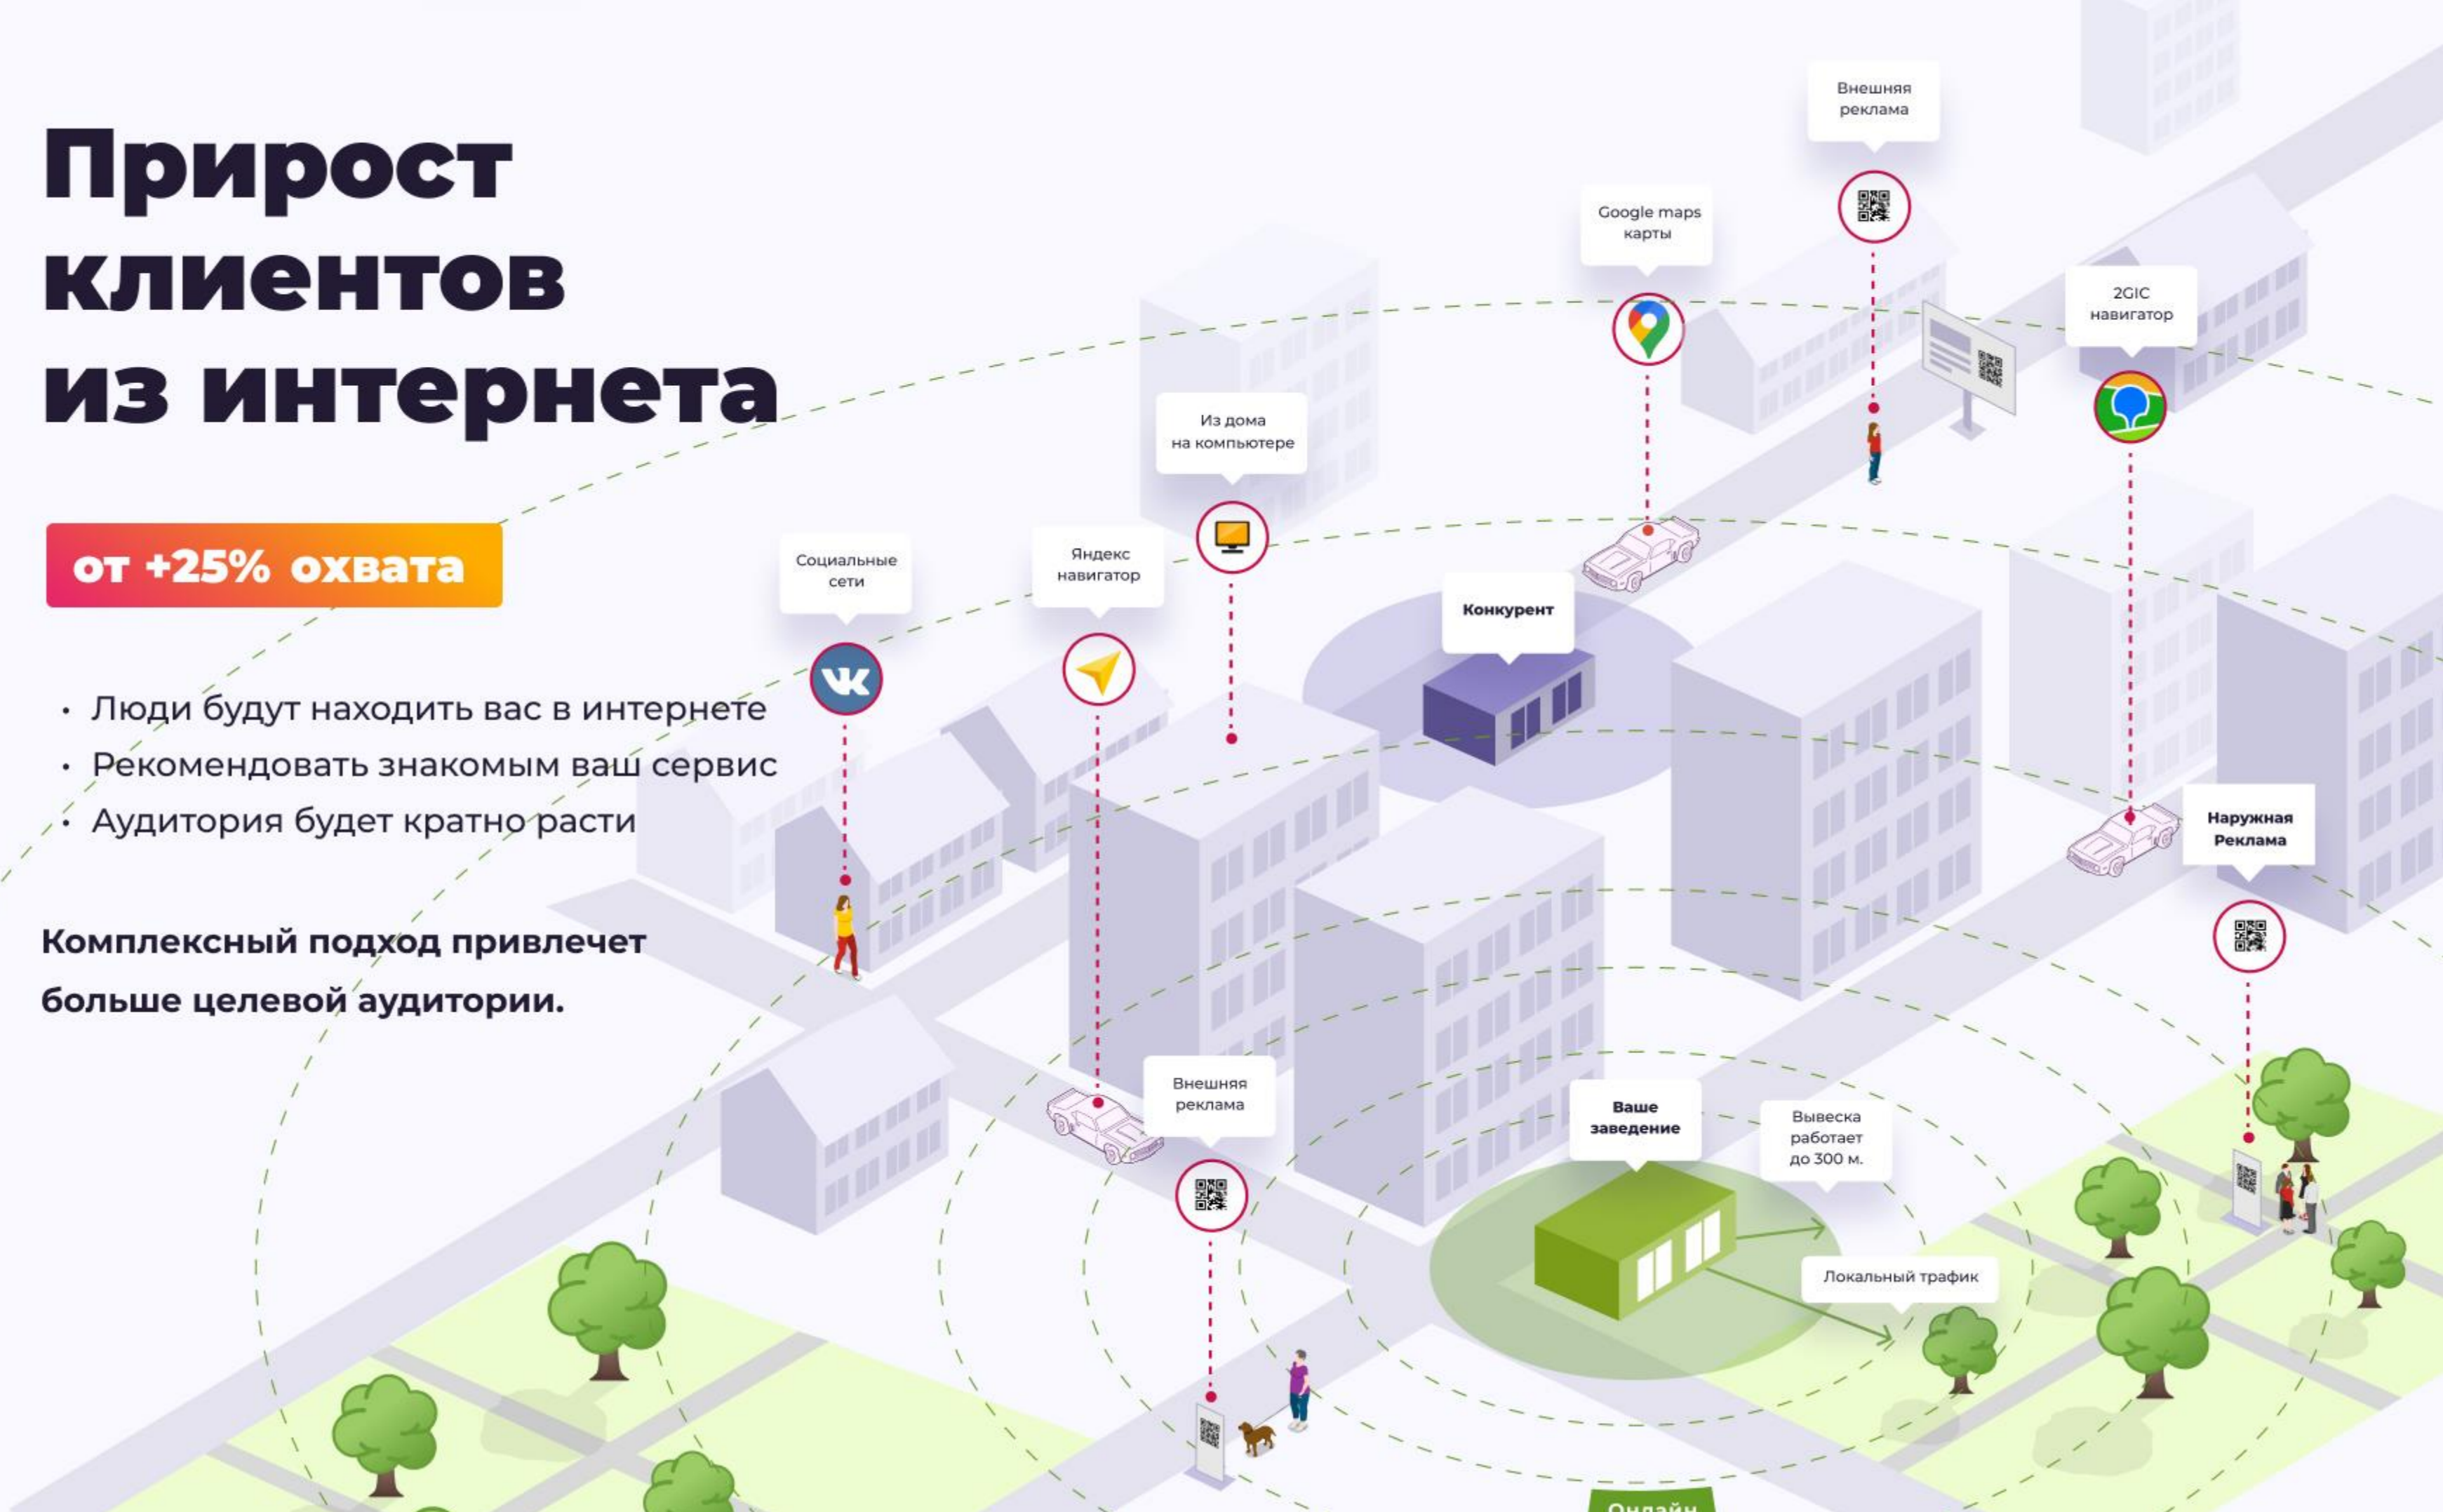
Прирост клиентов из интернета

от +25% охвата

• Люди будут находить вас в интернете
• Рекомендовать знакомым ваш сервис
• Аудитория будет кратно расти

Комплексный подход привлечет больше целевой аудитории.

Внешняя реклама

Google maps карты

2GIC навигатор

Из дома на компьютере

Социальные сети

Яндекс навигатор

Конкурент

Наружная Реклама

Внешняя реклама

Ваше заведение

Вывеска работает до 300 м.

Локальный трафик

Онлайн